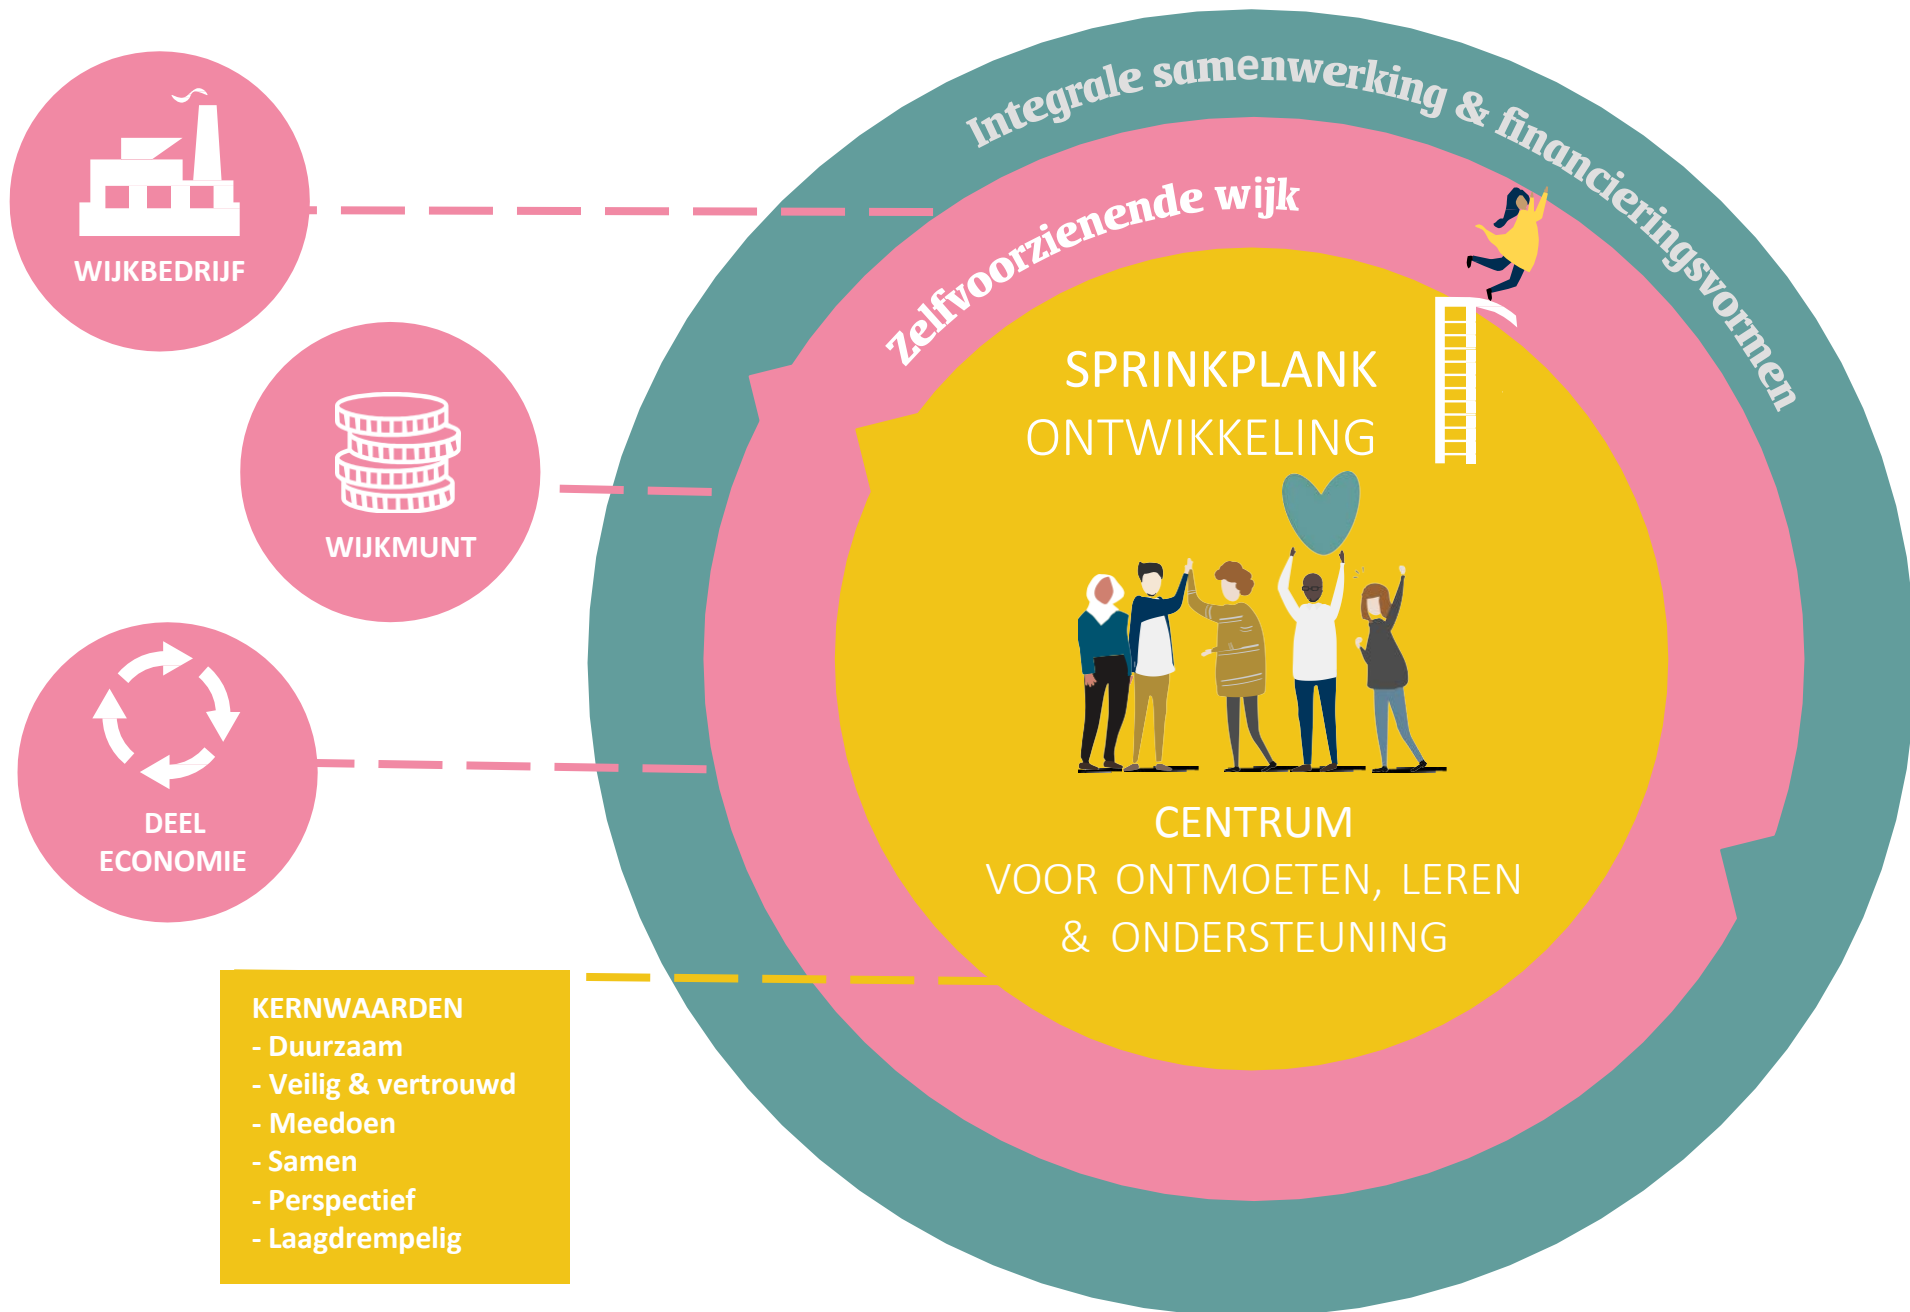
WIJKBEDRIJF

WIJKMUNT

DEEL ECONOMIE

KERNWAARDEN
- Duurzaam
- Veilig & vertrouwd
- Meedoen
- Samen
- Perspectief
- Laagdrempelig

Integrale samenwerking & financieringsvormen

Zelfvoorzienende wijk

SPRINKPLANK
ONTWIKKELING

CENTRUM
VOOR ONTMOETEN, LEREN & ONDERSTEUNING